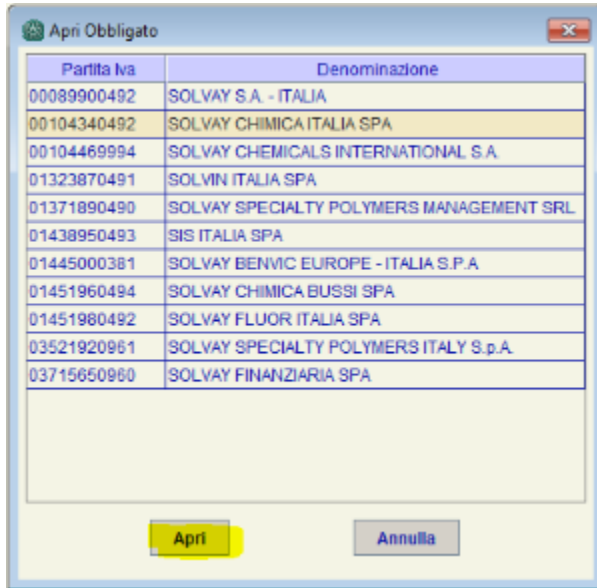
Apri Obbligato

| Partita Iva | Denominazione |
|---|---|
| 00089900492 | SOLVAY S.A. - ITALIA |
| 00104340492 | SOLVAY CHIMICA ITALIA SPA |
| 00104469994 | SOLVAY CHEMICALS INTERNATIONAL S.A. |
| 01323870491 | SOLVIN ITALIA SPA |
| 01371890490 | SOLVAY SPECIALTY POLYMERS MANAGEMENT SRL |
| 01438950493 | SIS ITALIA SPA |
| 01445000381 | SOLVAY BENVIC EUROPE - ITALIA S.P.A |
| 01451960494 | SOLVAY CHIMICA BUSSI SPA |
| 01451980492 | SOLVAY FLUOR ITALIA SPA |
| 03521920961 | SOLVAY SPECIALTY POLYMERS ITALY S.p.A. |
| 03715650960 | SOLVAY FINANZIARIA SPA |

Apri

Annulla